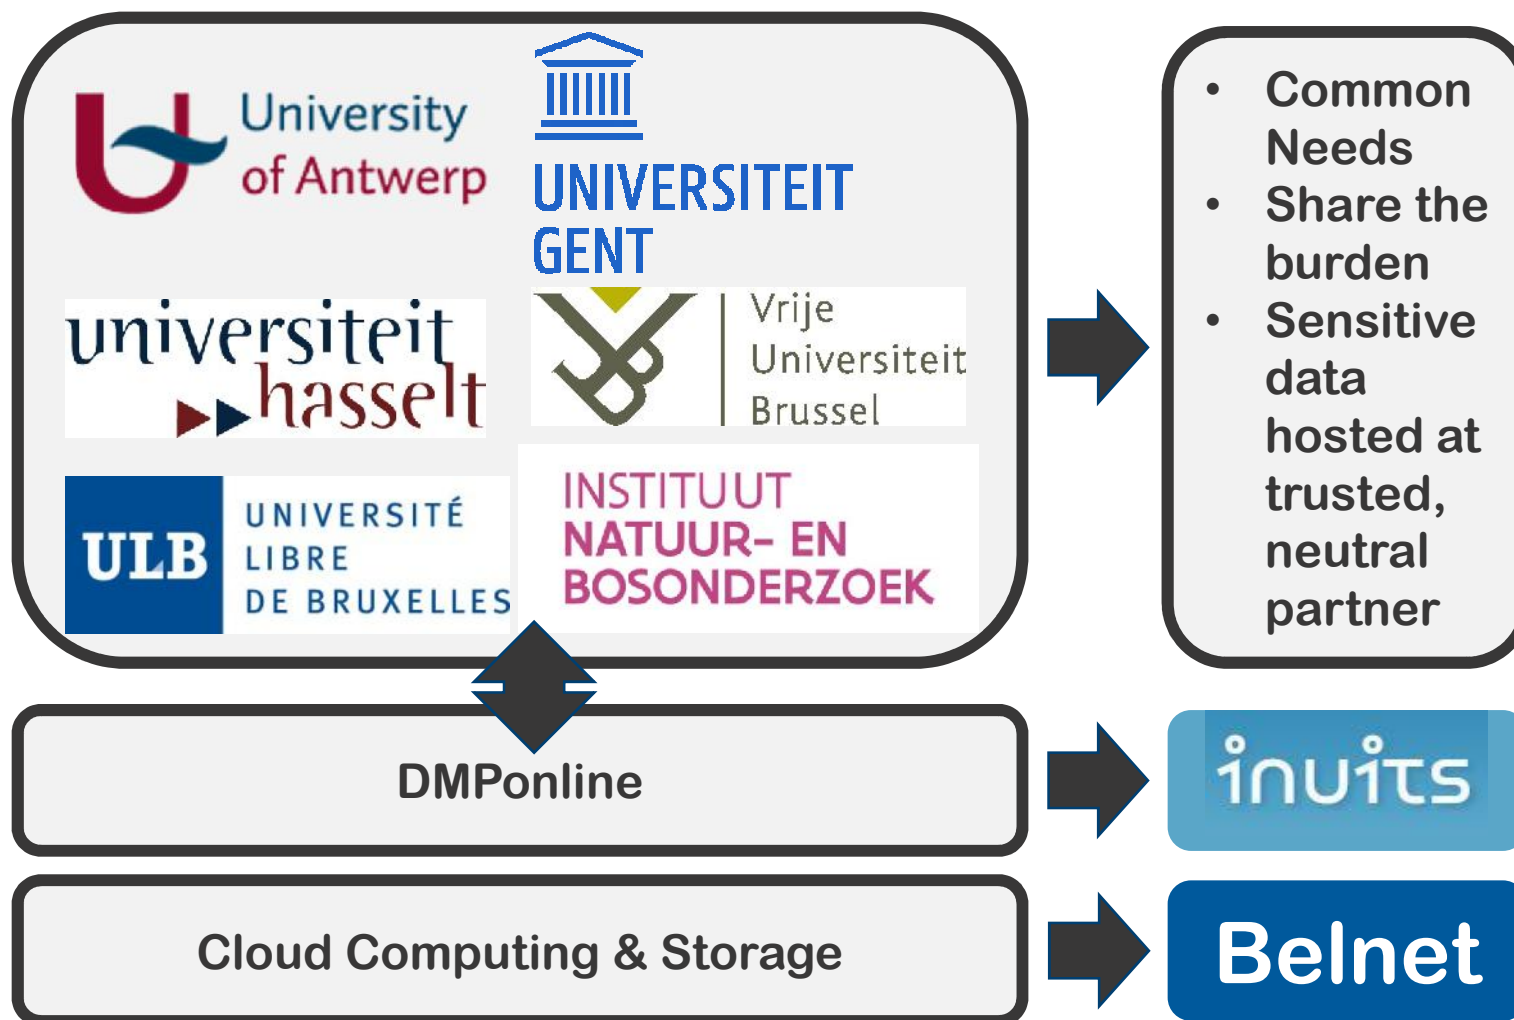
University of Antwerp

UNIVERSITEIT GENT

universiteit hasselt

Vrije Universiteit Brussel

ULB UNIVERSITÉ LIBRE DE BRUXELLES

INSTITUUT NATUUR- EN BOSONDERZOEK

• Common Needs
• Share the burden
• Sensitive data hosted at trusted, neutral partner

DMPonline

inuits

Cloud Computing & Storage

Belnet